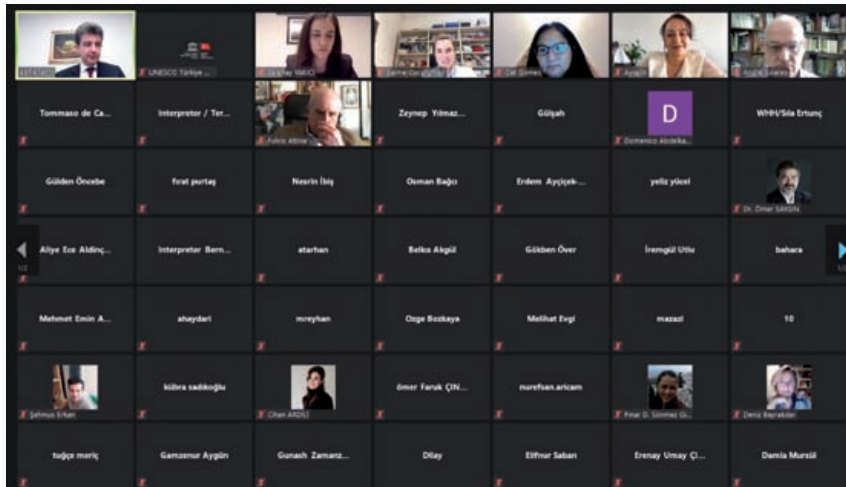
UNESCO Türkiye ...
Zeynep YAKICI
Cemre Cengiz...
Cat Cömez
Aysel Ç.
Fikret Altıner
Tommaso de Ca...
Interpreter / Ter...
Zeynep Yilmaz...
Gülşah
D
Domenico Abdelka...
WHH/Sila Ertunç
Gülden Öncebe
firat purtaş
Nesrin İbiş
Osman Bağcı
Erdem Ayçiçek-...
yeliz yücel
Dr. Ömer SAYGIN
Aliye Ece Aldinç...
Interpreter Bern...
atarhan
Belka Akgül
Gökben Över
İremgül Utlu
bahara
Mehmet Emin A...
aheydari
mreyhan
Ozge Bozkaya
Melihat Evgi
mazazi
10
Şehmus Erkan
kübra sadıkoğlu
Cihan ARDLI
ömer Faruk ÇIN...
nurefsan.aricam
Pinar D. Sönmez Gi...
Deniz Bayraktar
tuğçe meriç
Gamzenur Aygün
Gunash Zamanz...
Dilay
Elifnur Saban
Erenay Umay Çi...
Damla Mursül